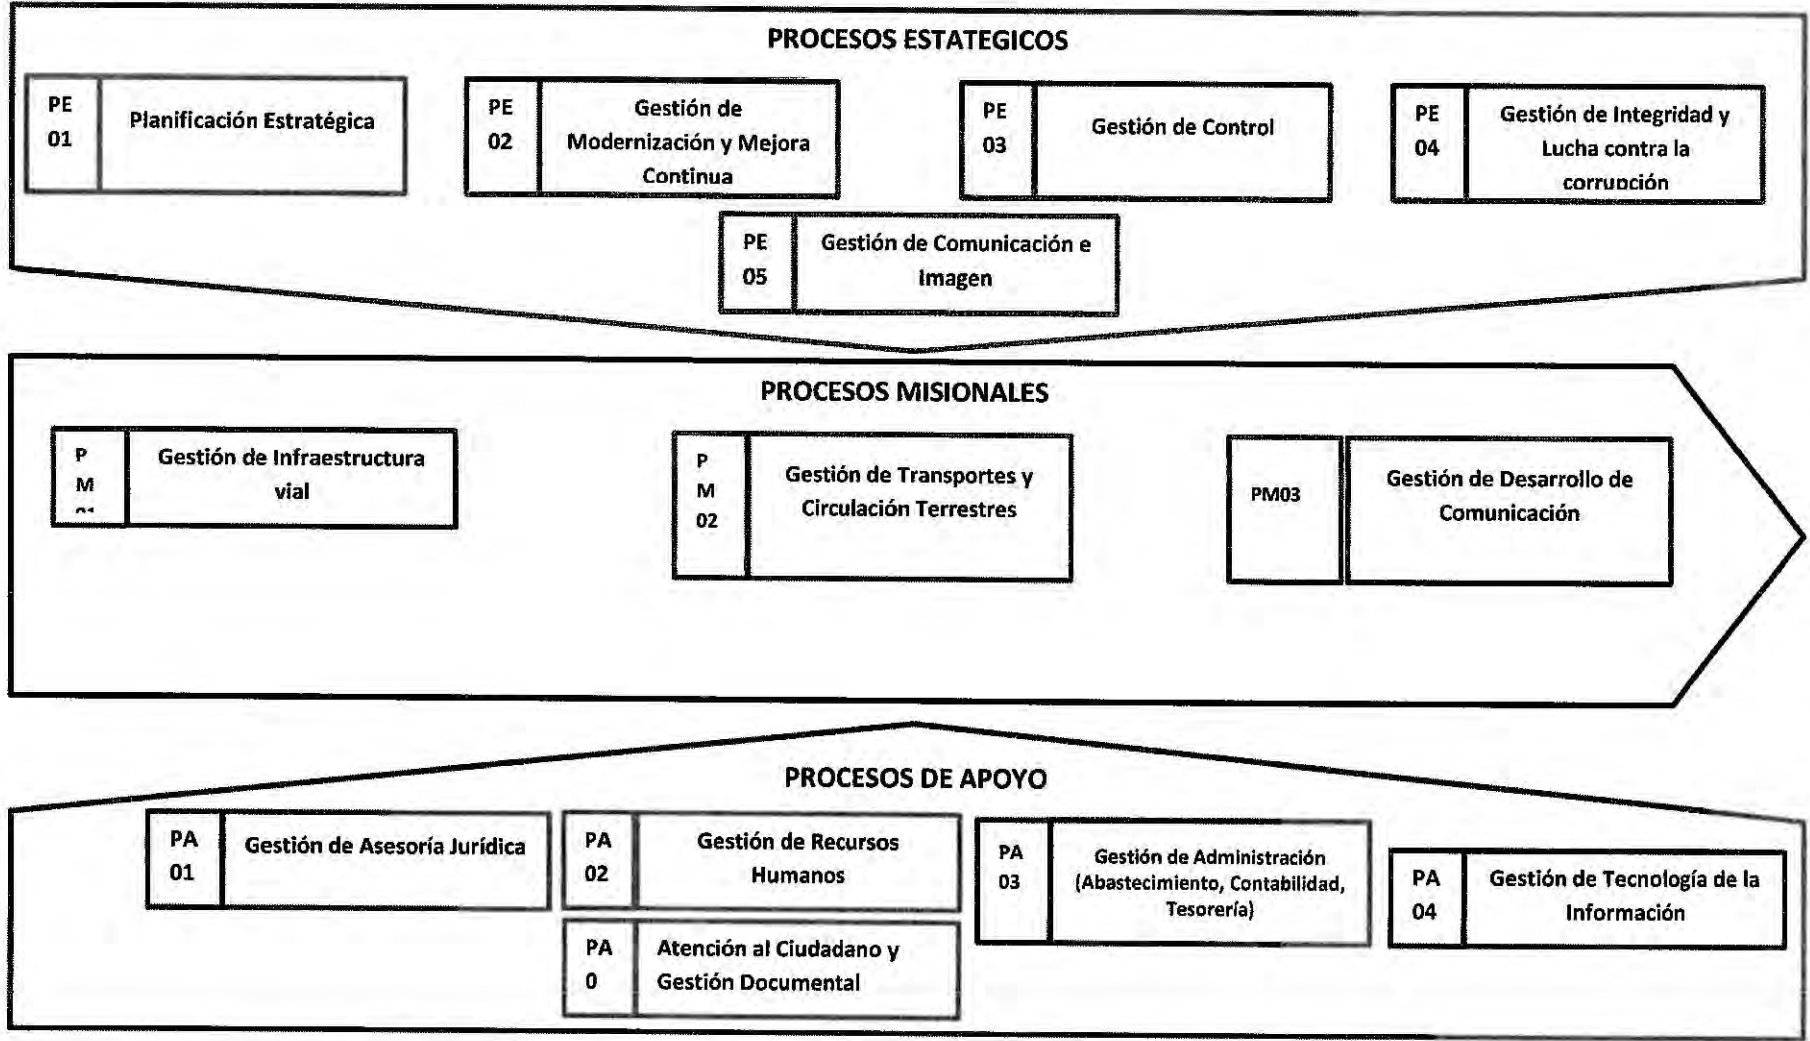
PROCESOS ESTATEGICOS

PE 01 Planificación Estratégica

PE 02 Gestión de Modernización y Mejora Continua

PE 03 Gestión de Control

PE 04 Gestión de Integridad y Lucha contra la corrupción

PE 05 Gestión de Comunicación e Imagen

PROCESOS MISIONALES

P M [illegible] Gestión de Infraestructura vial

P M 02 Gestión de Transportes y Circulación Terrestres

PM03 Gestión de Desarrollo de Comunicación

PROCESOS DE APOYO

PA 01 Gestión de Asesoría Jurídica

PA 02 Gestión de Recursos Humanos

PA 0 Atención al Ciudadano y Gestión Documental

PA 03 Gestión de Administración (Abastecimiento, Contabilidad, Tesorería)

PA 04 Gestión de Tecnología de la Información